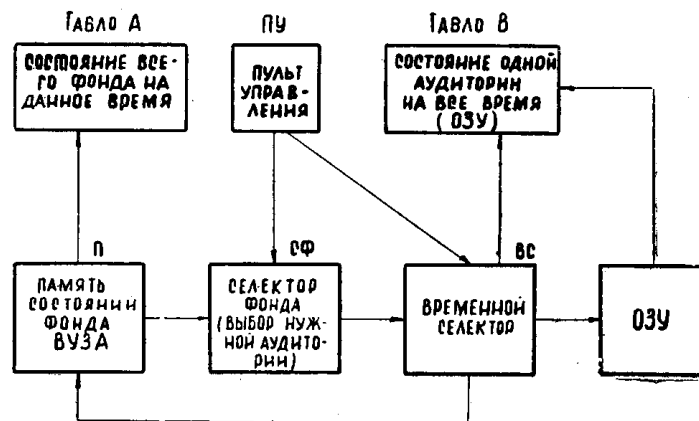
ТАБЛО А

СОСТОЯНИЕ ВСЕГО ФОНДА НА ДАННОЕ ВРЕМЯ

ПУ

ПУЛЬТ УПРАВЛЕНИЯ

ТАБЛО В

СОСТОЯНИЕ ОДНОЙ АУДИТОРИИ НА ВСЕ ВРЕМЯ (ОЗУ)

П

СФ

ВС

ПАМЯТЬ СОСТОЯНИЯ ФОНДА ВУЗА

СЕЛЕКТОР ФОНДА (ВЫБОР НУЖНОЙ АУДИТОРИИ)

ВРЕМЕННОЙ СЕЛЕКТОР

ОЗУ